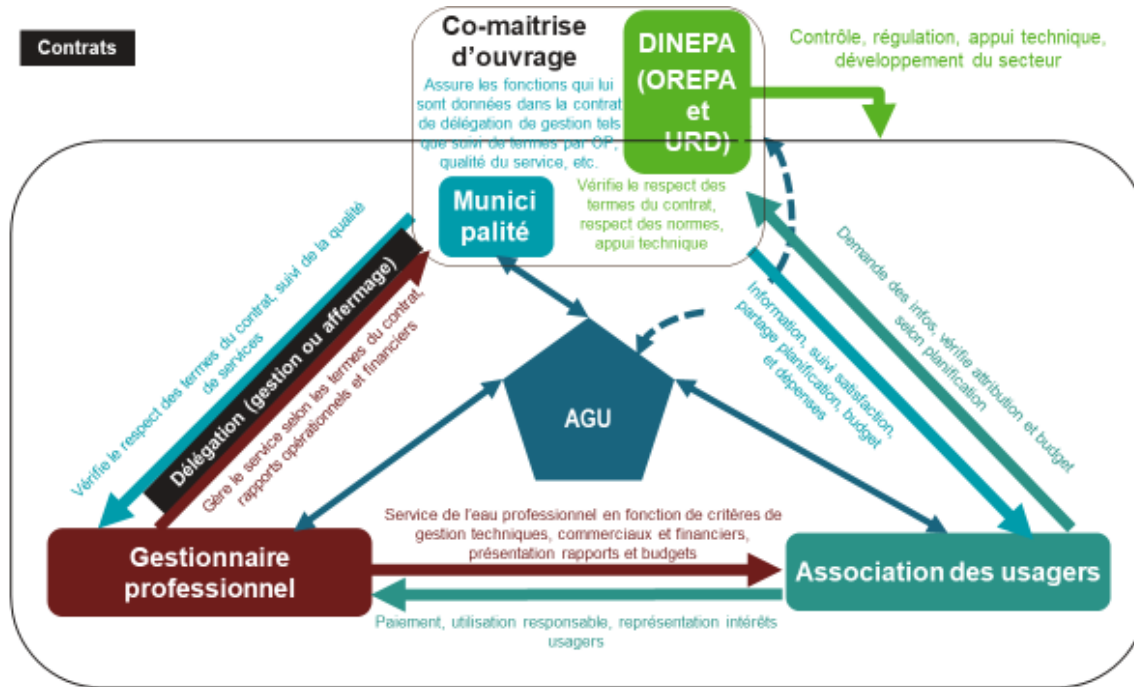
Contrats

Co-maitrise d'ouvrage

Assure les fonctions qui lui sont données dans le contrat de délégation de gestion tels que suivi de termes par OP, qualité du service, etc.

DINEPA (OREPA et URD)

Contrôle, régulation, appui technique, développement du secteur

Municipalité

Vérifie le respect des termes du contrat, respect des normes, appui technique

Vérifie le respect des termes du contrat, suivi de la qualité de services

Délégation (gestion ou affermage)

Gère le service selon les termes du contrat, rapports opérationnels et financiers

AGU

Information, suivi satisfaction, partage planification, budget et dépenses

Demande des infos, vérifie attribution et budget selon planification

Service de l'eau professionnel en fonction de critères de gestion techniques, commerciaux et financiers, présentation rapports et budgets

Gestionnaire professionnel

Association des usagers

Paiement, utilisation responsable, représentation intérêts usagers